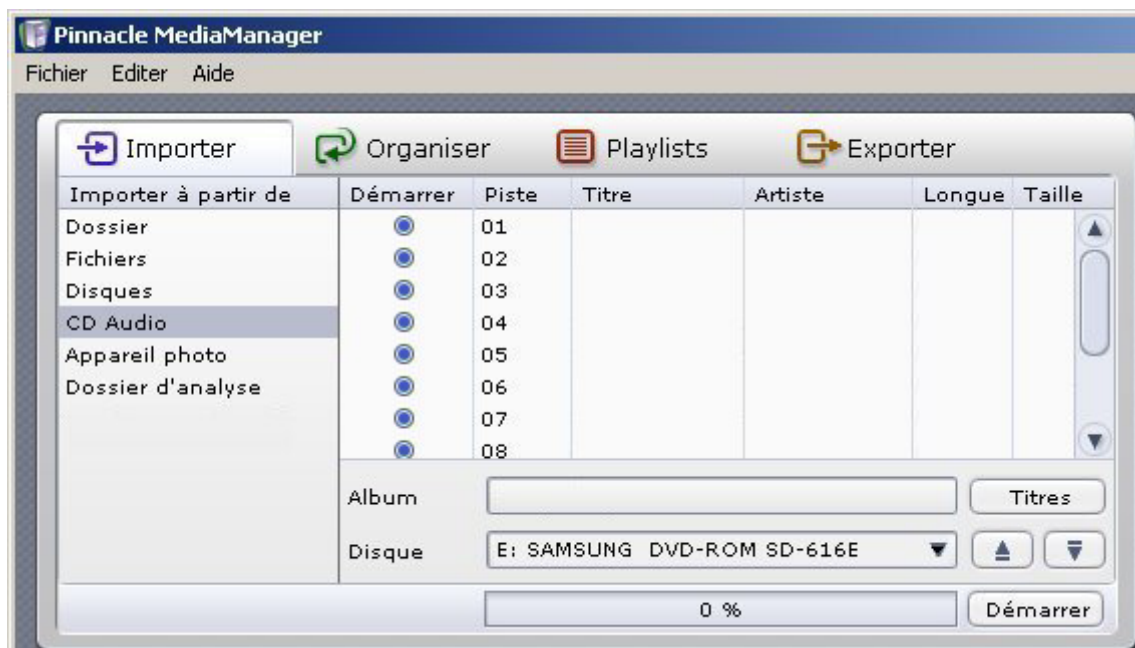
Pinnacle MediaManager

Fichier Editer Aide

Importer Organiser Playlists Exporter

Importer à partir de
Dossier
Fichiers
Disques
CD Audio
Appareil photo
Dossier d'analyse

| Démarrer | Piste | Titre | Artiste | Longue | Taille |
|---|---|---|---|---|---|
| | 01 | | | | |
| | 02 | | | | |
| | 03 | | | | |
| | 04 | | | | |
| | 05 | | | | |
| | 06 | | | | |
| | 07 | | | | |
| | 08 | | | | |

Album Titres

Disque E: SAMSUNG DVD-ROM SD-616E

0 % Démarrer